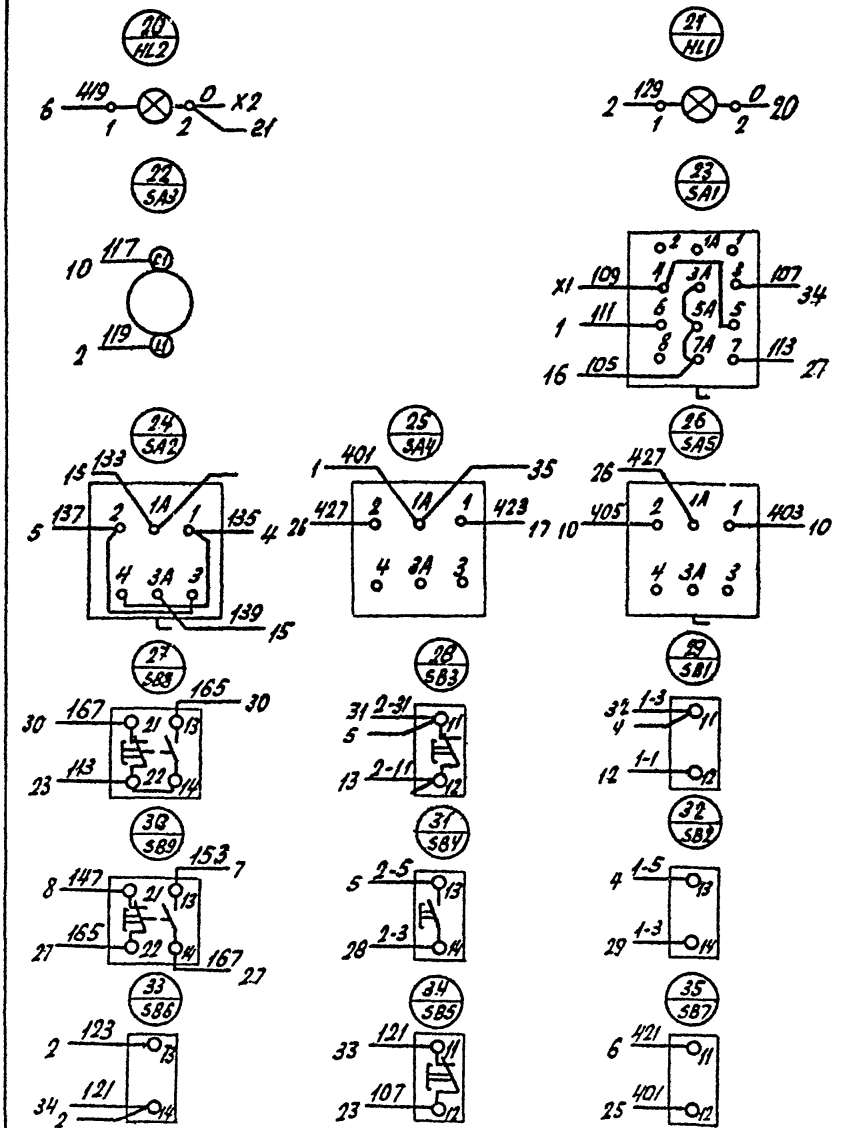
$\frac{20}{HL2}$

6 419 1 2 0 X2 21

$\frac{21}{HL1}$

2 129 1 2 0 20

$\frac{22}{SA3}$

10 117 (C1)

2 119 (Ц)

$\frac{23}{SA1}$

2 1A 1

X1 109 4 3A 8 107 34

1 111 6 5A 5

8 7A 7 113 27

16 105

$\frac{24}{SA2}$

15 133 1A

5 137 2 1 135 4

4 3A 3

139 15

$\frac{25}{SA4}$

1 401 1A 35

26 427 2 1 423 17

4 3A 3

$\frac{26}{SA5}$

26 427 1A

10 405 2 1 403 10

4 3A 3

$\frac{27}{SB8}$

30 167 21 165 13 30

23 143 22 14

$\frac{28}{SB3}$

31 2-31 11

5

13 2-11 12

$\frac{29}{SB1}$

32 1-3 11

4

12 1-1 12

$\frac{30}{SB9}$

8 147 21 153 13 7

27 165 22 14 167 27

$\frac{31}{SB4}$

5 2-5 13

28 2-3 14

$\frac{32}{SB2}$

4 1-5 13

29 1-3 14

$\frac{33}{SB6}$

2 123 13

34 2 121 14

$\frac{34}{SB5}$

33 121 11

23 107 12

$\frac{35}{SB7}$

6 421 11

25 401 12